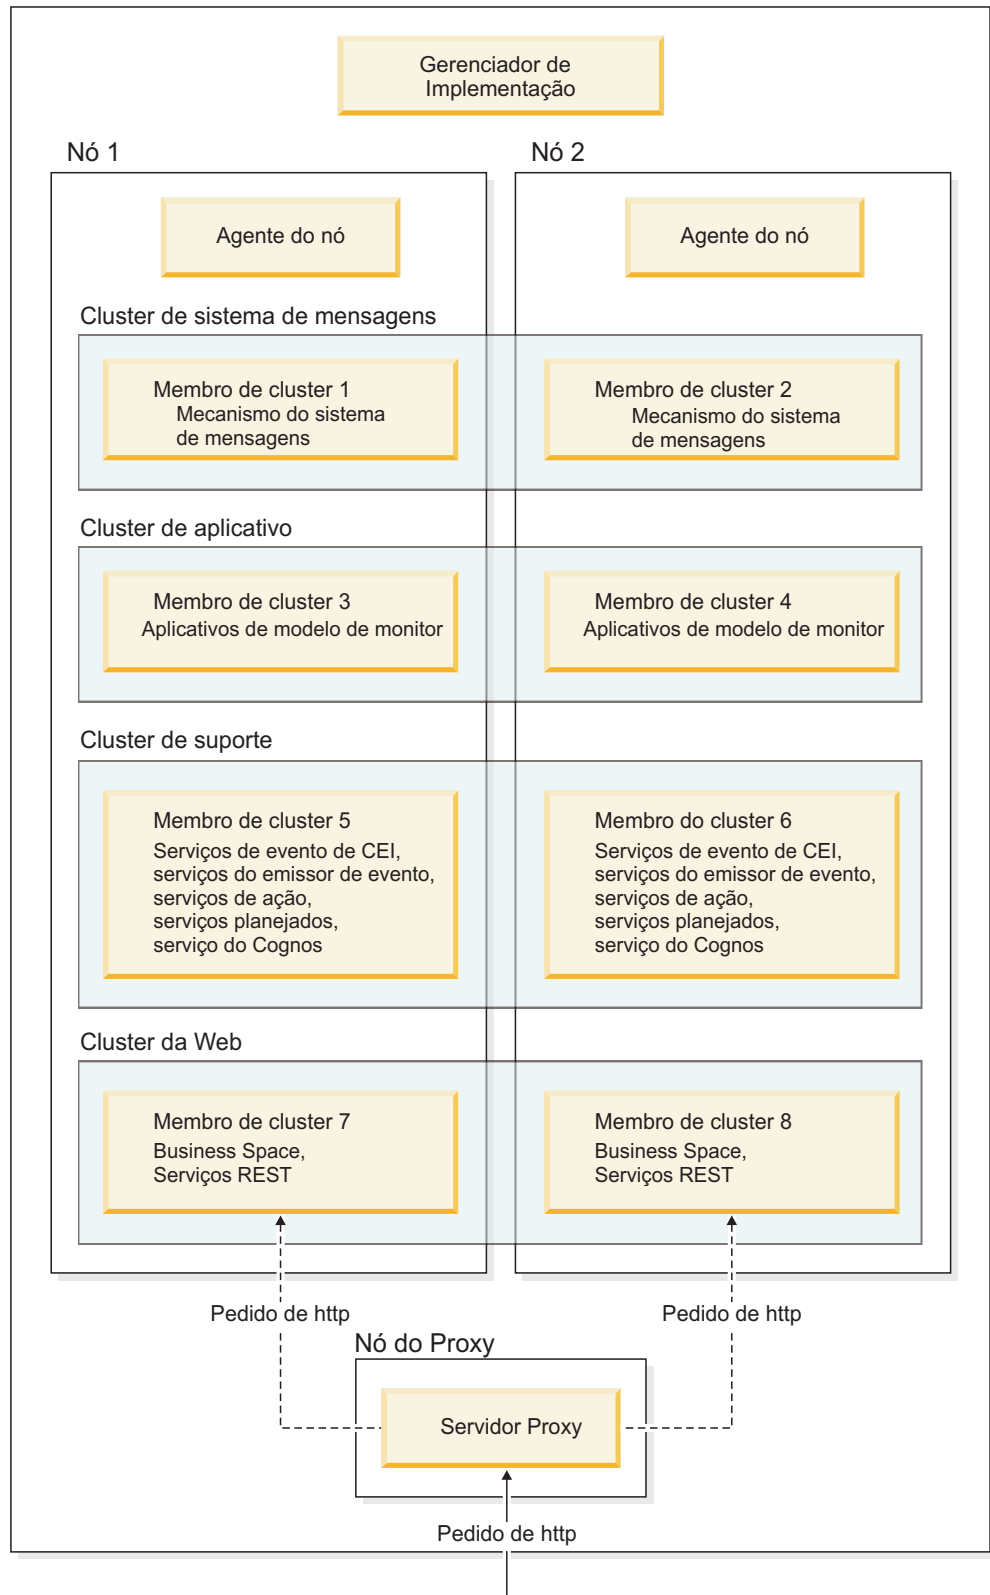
Gerenciador de Implementação

Nó 1

Nó 2

Agente do nó

Agente do nó

Cluster de sistema de mensagens

Membro de cluster 1
Mecanismo do sistema de mensagens

Membro de cluster 2
Mecanismo do sistema de mensagens

Cluster de aplicativo

Membro de cluster 3
Aplicativos de modelo de monitor

Membro de cluster 4
Aplicativos de modelo de monitor

Cluster de suporte

Membro de cluster 5
Serviços de evento de CEI, serviços do emissor de evento, serviços de ação, serviços planejados, serviço do Cognos

Membro do cluster 6
Serviços de evento de CEI, serviços do emissor de evento, serviços de ação, serviços planejados, serviço do Cognos

Cluster da Web

Membro de cluster 7
Business Space, Serviços REST

Membro de cluster 8
Business Space, Serviços REST

Pedido de http

Pedido de http

Nó do Proxy

Servidor Proxy

Pedido de http